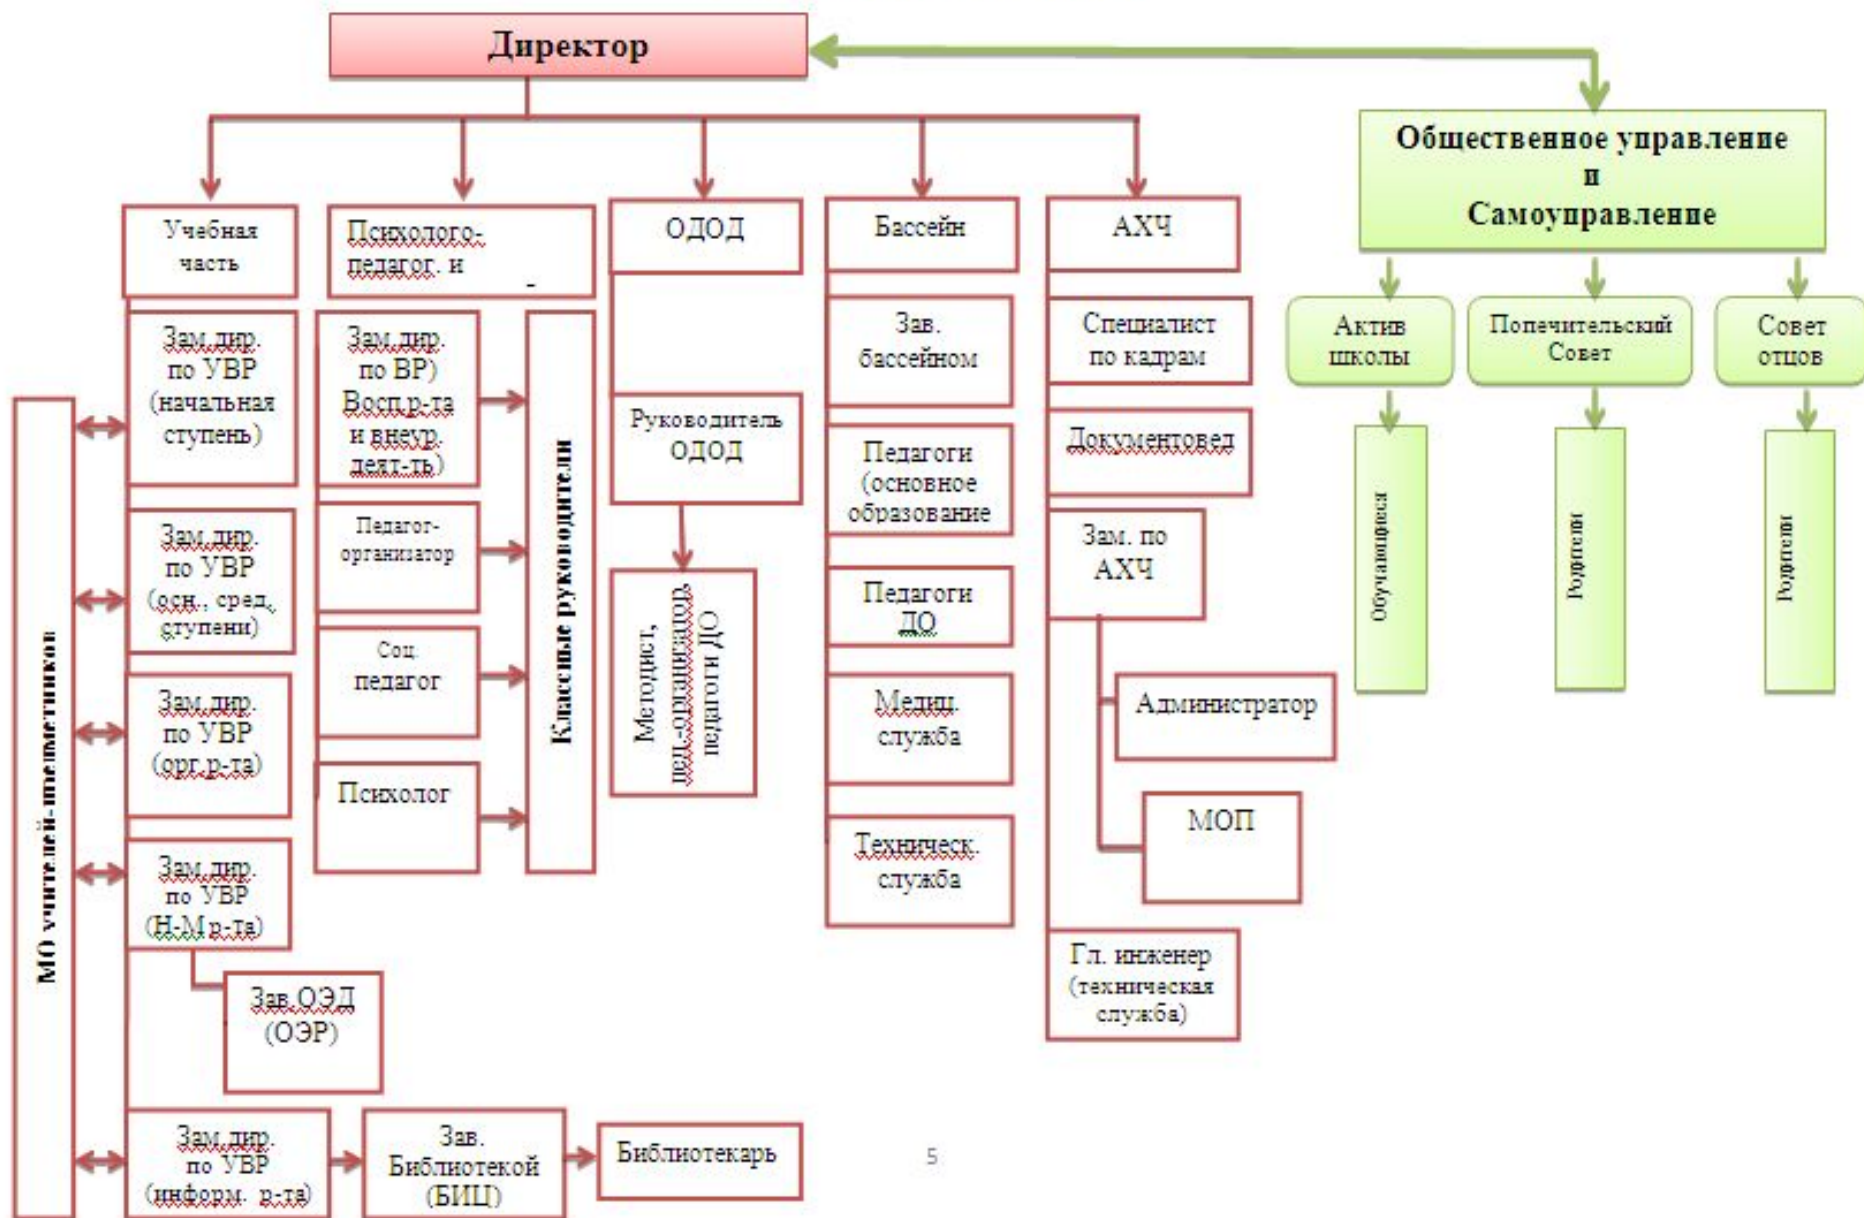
Директор

Общественное управление
и
Самоуправление

Учебная часть

Психолого-педагог. и

-

ОДОД

Бассейн

АХЧ

Актив школы

Попечительский Совет

Совет отцов

Обучающиеся

Родители

Родители

МО учителей-предметников

Зам.дир. по УВР (начальная ступень)

Зам.дир. по УВР (осн., сред. ступени)

Зам.дир. по УВР (орг.р-та)

Зам.дир. по УВР (Н-М р-та)

Зав.ОЭД (ОЭР)

Зам.дир. по УВР (информ. р-та)

Зав. Библиотекой (БИЦ)

Библиотекарь

Зам.дир. по ВР) Восп.р-та и внеур. деят-ть)

Педагог-организатор

Соц. педагог

Психолог

Классные руководители

Руководитель ОДОД

Методист, пед-организатор, педагоги ДО

Зав. бассейном

Педагоги (основное образование

Педагоги ДО

Медиц. служба

Техническ. служба

Специалист по кадрам

Документовед

Зам. по АХЧ

Администратор

МОП

Гл. инженер (техническая служба)

5